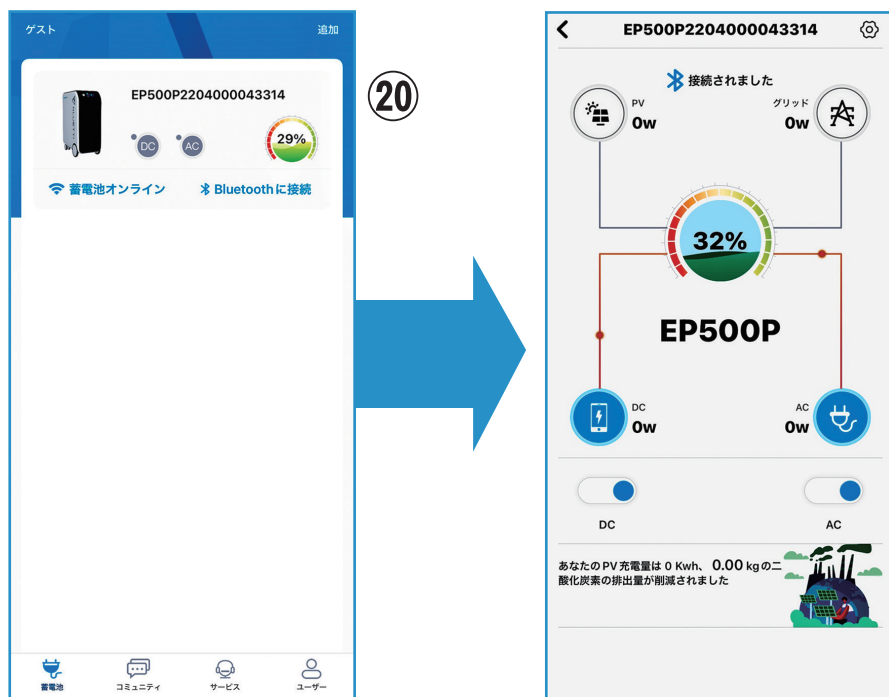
ゲスト
追加

EP500P2204000043314

DC AC

29%

蓄電池オンライン
Bluetoothに接続

蓄電池
コミュニティ
サービス
ユーザー

⑳

EP500P2204000043314

接続されました

PV
0w

グリッド
0w

32%

EP500P

DC
0w

AC
0w

DC

AC

あなたのPV充電量は 0 Kwh、 0.00 kgの二酸化炭素の排出量が削減されました